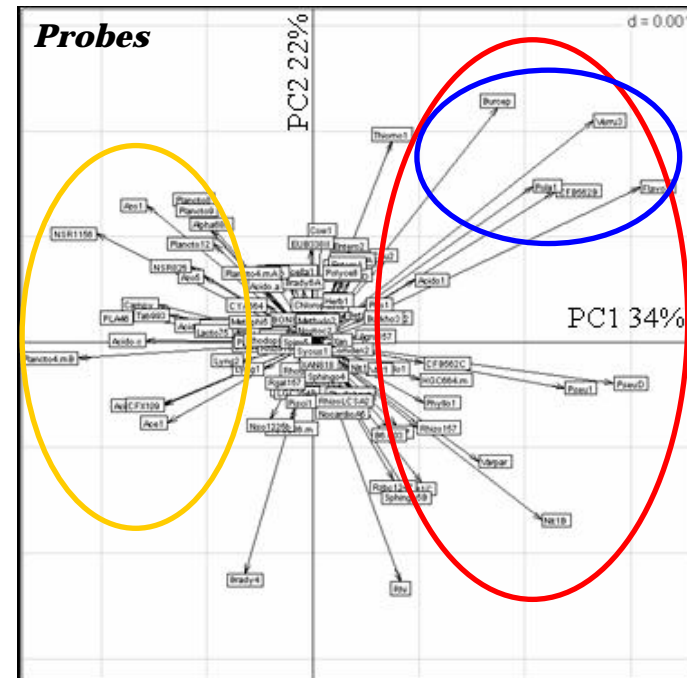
Probes

d = 0.00

PC2 22%

PC1 34%

Burcep
Verru3
Thiomo1
Pola1
CF8662B
Flavo
Aps1
Plancto
Plancto
Alpha
NSR1156
Plancto12
NSR826
Plancto4.m
Acido
Acido1
Cren
EUB338
Betam2
Polycell
Brady
CTE
Chloro
Herb1
Pros
Burkho
Gamma
CF8662C
Psmu1
PseuD
Tab993
Acido.c
PLA46
Plancto4.m.9
Lacto
Nitro
Spha
Syco
CF8662C
HGC664.m
Phyllo1
Lyso
Acp
CFX109
Ace1
Rgal
Pssu
Nitro1225
Rhizo
Rhizo157
Nocardia
Varpar
Rhto
Sphing
Nit1B
Brady4
Rhi